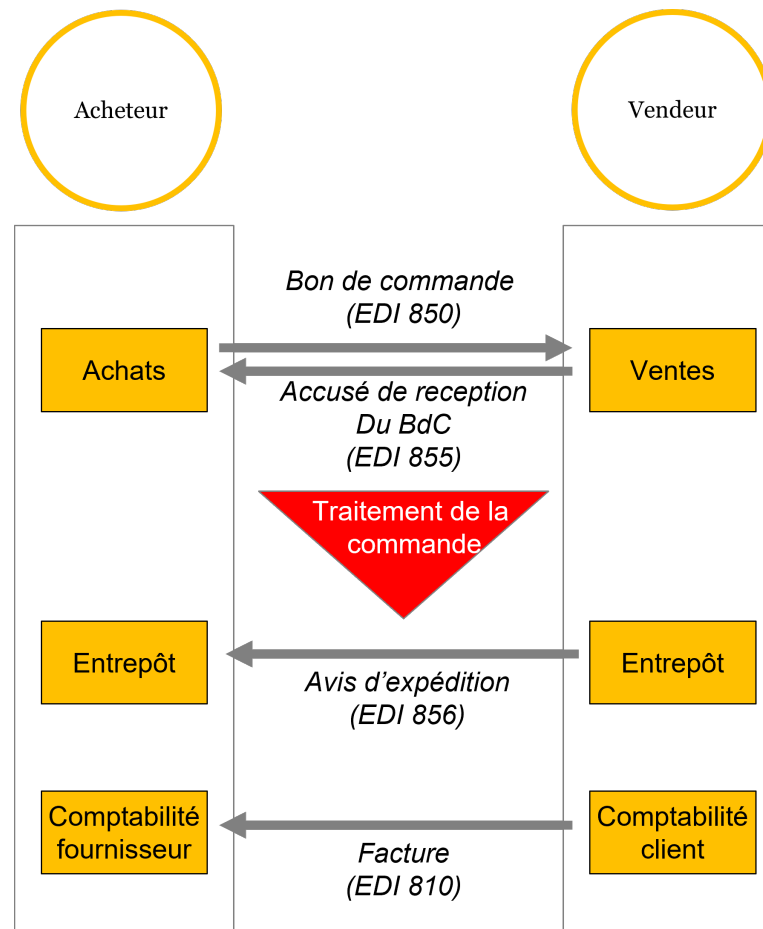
Acheteur

Vendeur

Bon de commande
(EDI 850)

Achats

Ventes

Accusé de reception
Du BdC
(EDI 855)

Traitement de la commande

Entrepôt

Entrepôt

Avis d'expédition
(EDI 856)

Comptabilité fournisseur

Comptabilité client

Facture
(EDI 810)